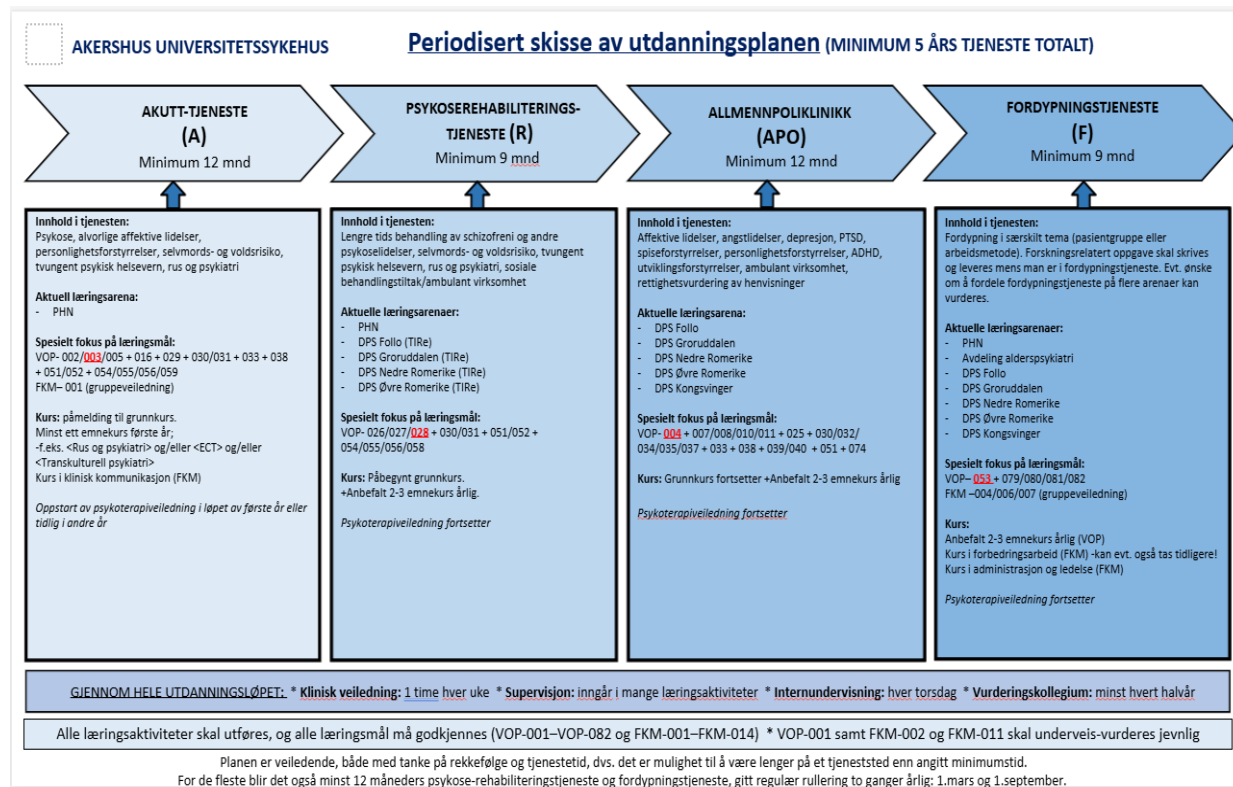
AKERSHUS UNIVERSITETSSYKEHUS

Periodisert skisse av utdanningsplanen (MINIMUM 5 ÅRS TJENESTE TOTALT)

AKUTT-TJENESTE
(A)
Minimum 12 mnd

PSYKOSEREHABILITERINGS-TJENESTE (R)
Minimum 9 mnd

ALLMENNPOLIKLINIKK
(APO)
Minimum 12 mnd

FORDYPNINGSTJENESTE
(F)
Minimum 9 mnd

Innhold i tjenesten:
Psykose, alvorlige affektive lidelser, personlighetsforstyrrelser, selvmords- og voldsrisiko, tvungent psykisk helsevern, rus og psykiatri

Aktuell læringsarena:
- PHN

Spesielt fokus på læringsmål:
VOP- 002/003/005 + 016 + 029 + 030/031 + 033 + 038 + 051/052 + 054/055/056/059
FKM– 001 (gruppeveiledning)

Kurs: påmelding til grunnkurs.
Minst ett emnekurs første år;
-f.eks. <Rus og psykiatri> og/eller <ECT> og/eller <Transkulturell psykiatri>
Kurs i klinisk kommunikasjon (FKM)

Oppstart av psykoterapiveiledning i løpet av første år eller tidlig i andre år

Innhold i tjenesten:
Lengre tids behandling av schizofreni og andre psykoselidelser, selvmords- og voldsrisiko, tvungent psykisk helsevern, rus og psykiatri, sosiale behandlingstiltak/ambulant virksomhet

Aktuelle læringsarenaer:
- PHN
- DPS Follo (TIRe)
- DPS Groruddalen (TIRe)
- DPS Nedre Romerike (TIRe)
- DPS Øvre Romerike (TIRe)

Spesielt fokus på læringsmål:
VOP- 026/027/028 + 030/031 + 051/052 + 054/055/056/058

Kurs: Påbegynt grunnkurs.
+Anbefalt 2-3 emnekurs årlig.

Psykoterapiveiledning fortsetter

Innhold i tjenesten:
Affektive lidelser, angstlidelser, depresjon, PTSD, spiseforstyrrelser, personlighetsforstyrrelser, ADHD, utviklingsforstyrrelser, ambulant virksomhet, rettighetsvurdering av henvisninger

Aktuelle læringsarena:
- DPS Follo
- DPS Groruddalen
- DPS Nedre Romerike
- DPS Øvre Romerike
- DPS Kongsvinger

Spesielt fokus på læringsmål:
VOP- 004 + 007/008/010/011 + 025 + 030/032/034/035/037 + 033 + 038 + 039/040 + 051 + 074

Kurs: Grunnkurs fortsetter +Anbefalt 2-3 emnekurs årlig

Psykoterapiveiledning fortsetter

Innhold i tjenesten:
Fordypning i særskilt tema (pasientgruppe eller arbeidsmetode). Forskningsrelatert oppgave skal skrives og leveres mens man er i fordypningstjeneste. Evt. ønske om å fordele fordypningstjeneste på flere arenaer kan vurderes.

Aktuelle læringsarenaer:
- PHN
- Avdeling alderspsykiatri
- DPS Follo
- DPS Groruddalen
- DPS Nedre Romerike
- DPS Øvre Romerike
- DPS Kongsvinger

Spesielt fokus på læringsmål:
VOP– 053 + 079/080/081/082
FKM –004/006/007 (gruppeveiledning)

Kurs:
Anbefalt 2-3 emnekurs årlig (VOP)
Kurs i forbedringsarbeid (FKM) -kan evt. også tas tidligere!
Kurs i administrasjon og ledelse (FKM)

Psykoterapiveiledning fortsetter

GJENNOM HELE UTDANNINGSLØPET: * Klinisk veiledning: 1 time hver uke * Supervisjon: inngår i mange læringsaktiviteter * Internundervisning: hver torsdag * Vurderingskollegium: minst hvert halvår

Alle læringsaktiviteter skal utføres, og alle læringsmål må godkjennes (VOP-001–VOP-082 og FKM-001–FKM-014) * VOP-001 samt FKM-002 og FKM-011 skal underveis-vurderes jevnlig

Planen er veiledende, både med tanke på rekkefølge og tjenestetid, dvs. det er mulighet til å være lenger på et tjenested enn angitt minimumstid.
For de fleste blir det også minst 12 måneders psykose-rehabiliteringstjeneste og fordypningstjeneste, gitt regulær rullering to ganger årlig: 1.mars og 1.september.